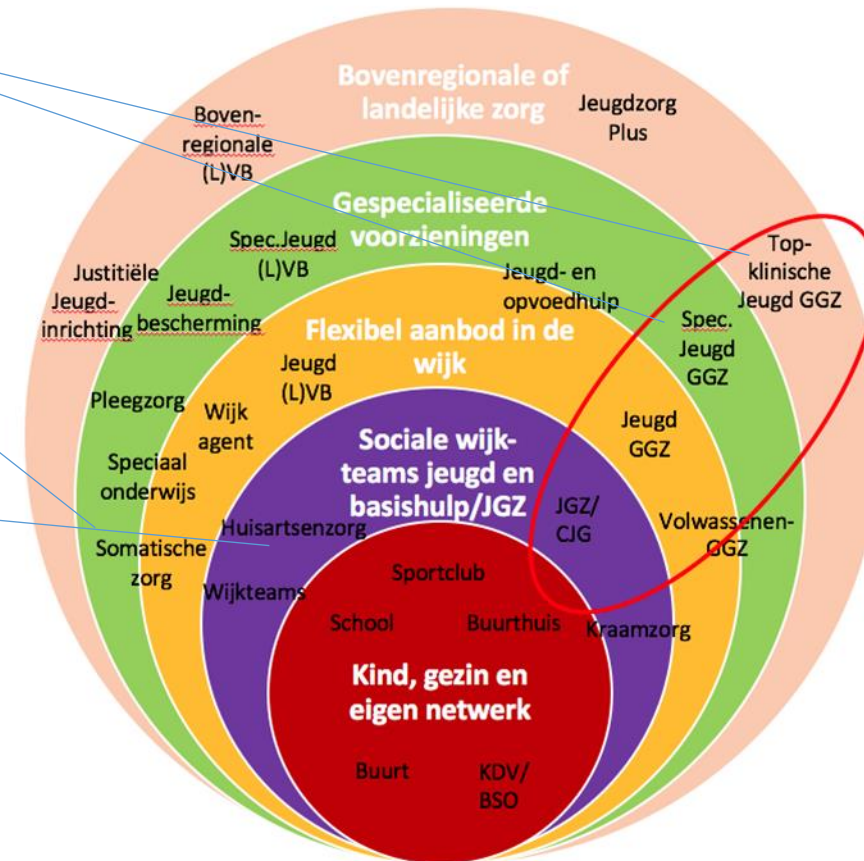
Bovenregionale of landelijke zorg

Boven-regionale (L)VB

Jeugdzorg Plus

Gespecialiseerde voorzieningen

Top-klinische Jeugd GGZ

Spec.Jeugd (L)VB

Justitiële Jeugd-inrichting

Jeugd-bescherming

Jeugd- en opvoedhulp

Spec. Jeugd GGZ

Flexibel aanbod in de wijk

Jeugd (L)VB

Pleegzorg

Wijk agent

Jeugd GGZ

Speciaal onderwijs

Sociale wijk-teams jeugd en basishulp/JGZ

JGZ/ CJG

Volwassenen-GGZ

Huisartsenzorg

Somatische zorg

Wijkteams

Sportclub

School

Buurthuis

Kraamzorg

Kind, gezin en eigen netwerk

Buurt

KDV/ BSO